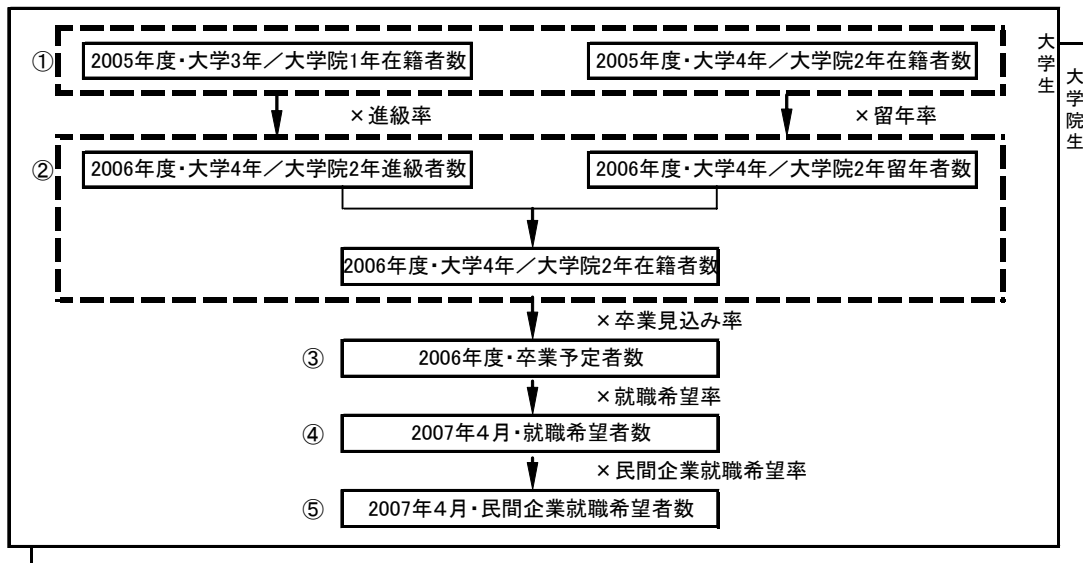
①
2005年度・大学3年／大学院1年在籍者数
2005年度・大学4年／大学院2年在籍者数

×進級率
×留年率

②
2006年度・大学4年／大学院2年進級者数
2006年度・大学4年／大学院2年留年者数

2006年度・大学4年／大学院2年在籍者数

×卒業見込み率

③ 2006年度・卒業予定者数

×就職希望率

④ 2007年4月・就職希望者数

×民間企業就職希望率

⑤ 2007年4月・民間企業就職希望者数

大学生

大学院生